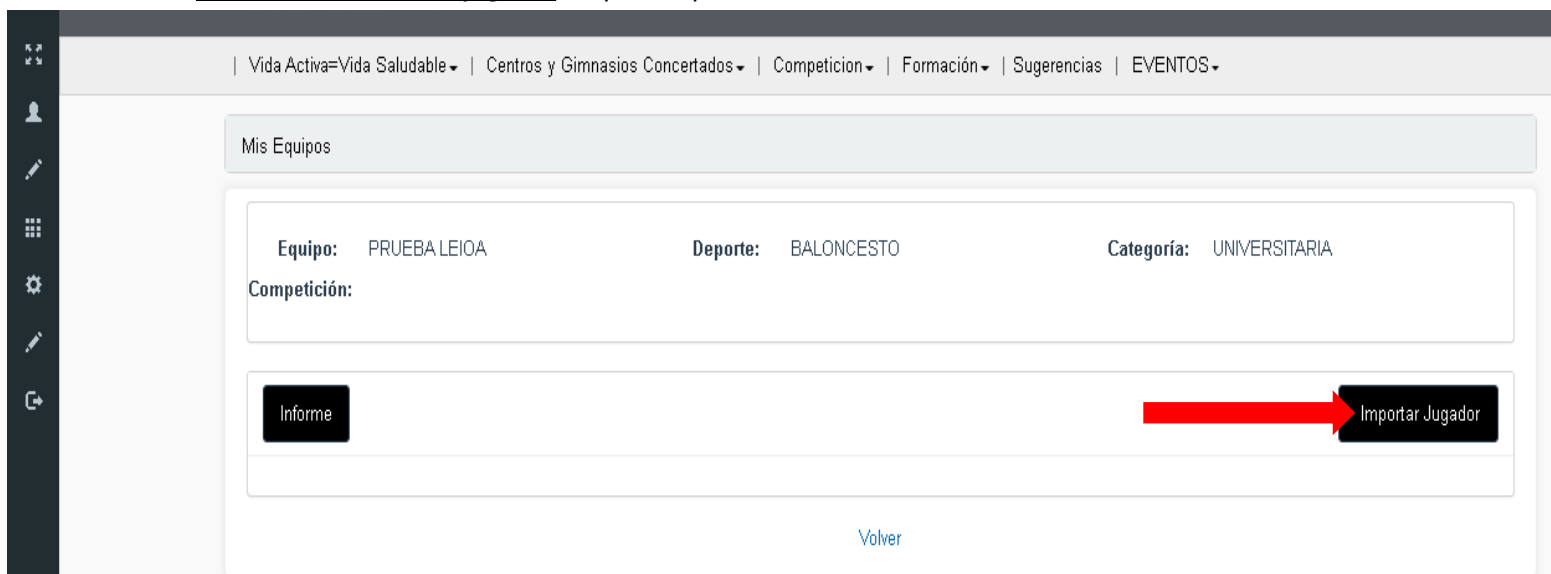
| Vida Activa=Vida Saludable | Centros y Gimnasios Concertados | Competicion | Formación | Sugerencias | EVENTOS

Mis Equipos

Equipo: PRUEBA LEIOA
Deporte: BALONCESTO
Categoría: UNIVERSITARIA
Competición:

Informe

Importar Jugador

Volver